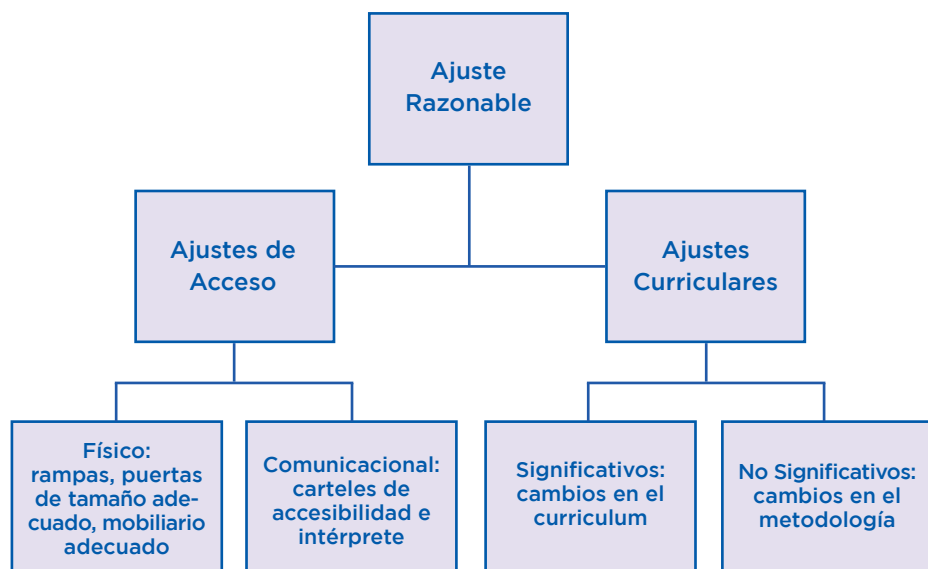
Ajuste Razonable

Ajustes de Acceso

Ajustes Curriculares

Físico: rampas, puertas de tamaño adecuado, mobiliario adecuado

Comunicacional: carteles de accesibilidad e intérprete

Significativos: cambios en el curriculum

No Significativos: cambios en el metodología